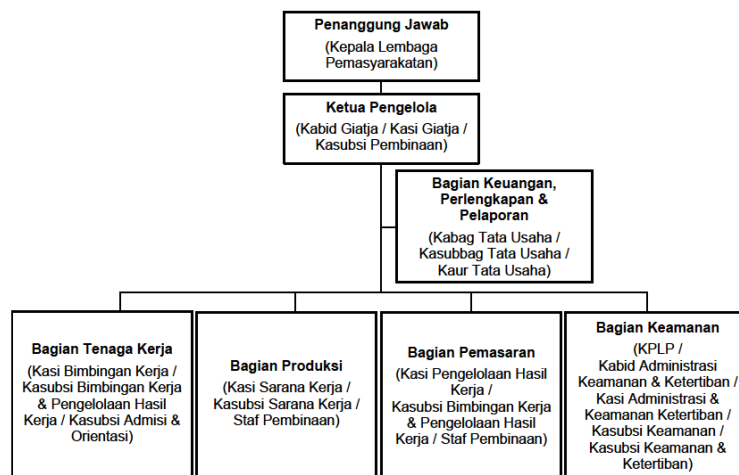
Penanggung Jawab
(Kepala Lembaga Pemasyarakatan)

Ketua Pengelola
(Kabid Giatja / Kasi Giatja / Kasubsi Pembinaan)

Bagian Keuangan, Perlengkapan & Pelaporan
(Kabag Tata Usaha / Kasubbag Tata Usaha / Kaur Tata Usaha)

Bagian Tenaga Kerja
(Kasi Bimbingan Kerja / Kasubsi Bimbingan Kerja & Pengelolaan Hasil Kerja / Kasubsi Admisi & Orientasi)

Bagian Produksi
(Kasi Sarana Kerja / Kasubsi Sarana Kerja / Staf Pembinaan)

Bagian Pemasaran
(Kasi Pengelolaan Hasil Kerja / Kasubsi Bimbingan Kerja & Pengelolaan Hasil Kerja / Staf Pembinaan)

Bagian Keamanan
(KPLP / Kabid Administrasi Keamanan & Ketertiban / Kasi Administrasi & Keamanan Ketertiban / Kasubsi Keamanan / Kasubsi Keamanan & Ketertiban)